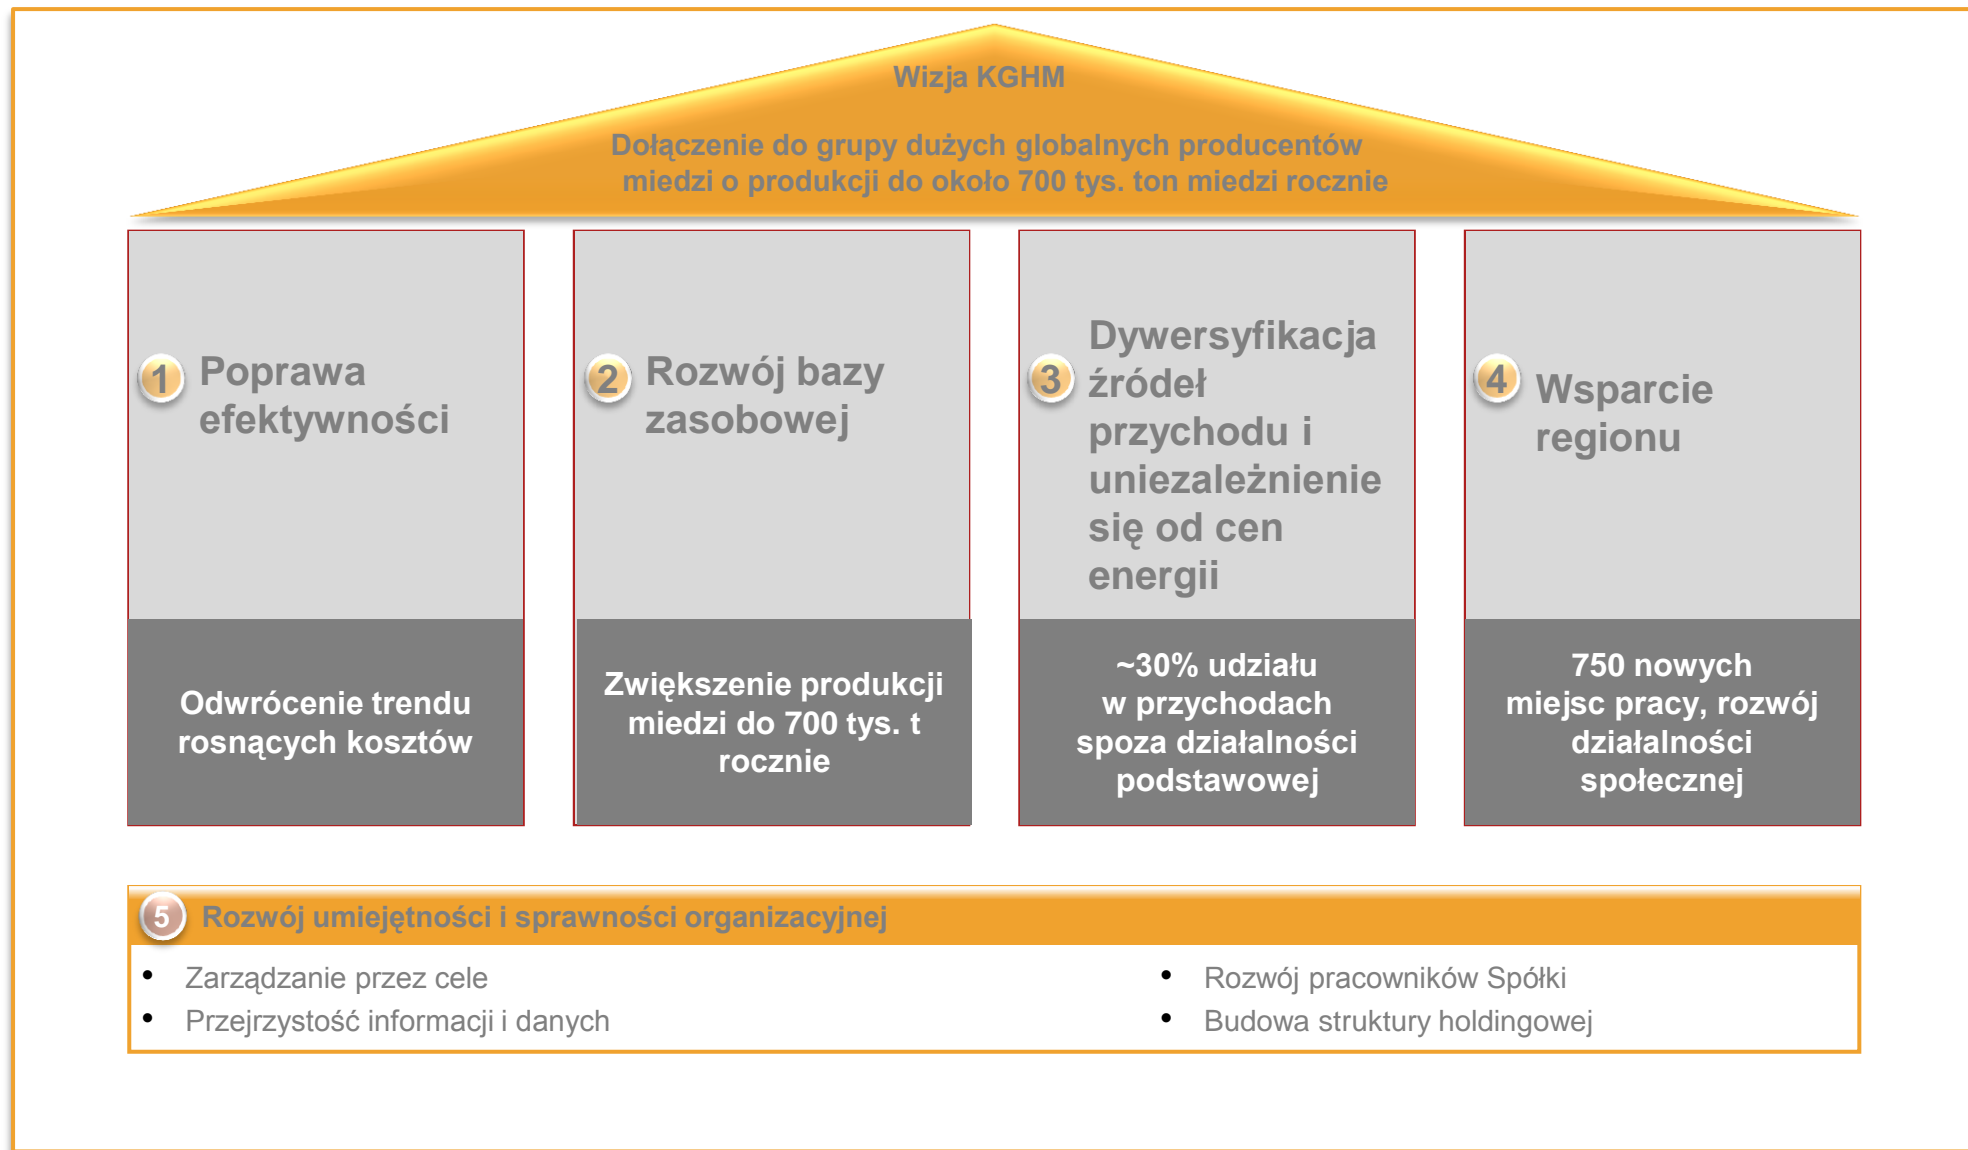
Wizja KGHM

Dołączenie do grupy dużych globalnych producentów miedzi o produkcji do około 700 tys. ton miedzi rocznie

1 Poprawa efektywności

Odwrócenie trendu rosnących kosztów

2 Rozwój bazy zasobowej

Zwiększenie produkcji miedzi do 700 tys. t rocznie

3 Dywersyfikacja źródeł przychodu i uniezależnienie się od cen energii

~30% udziału w przychodach spoza działalności podstawowej

4 Wsparcie regionu

750 nowych miejsc pracy, rozwój działalności społecznej

5 Rozwój umiejętności i sprawności organizacyjnej

• Zarządzanie przez cele
• Przejrzystość informacji i danych

• Rozwój pracowników Spółki
• Budowa struktury holdingowej